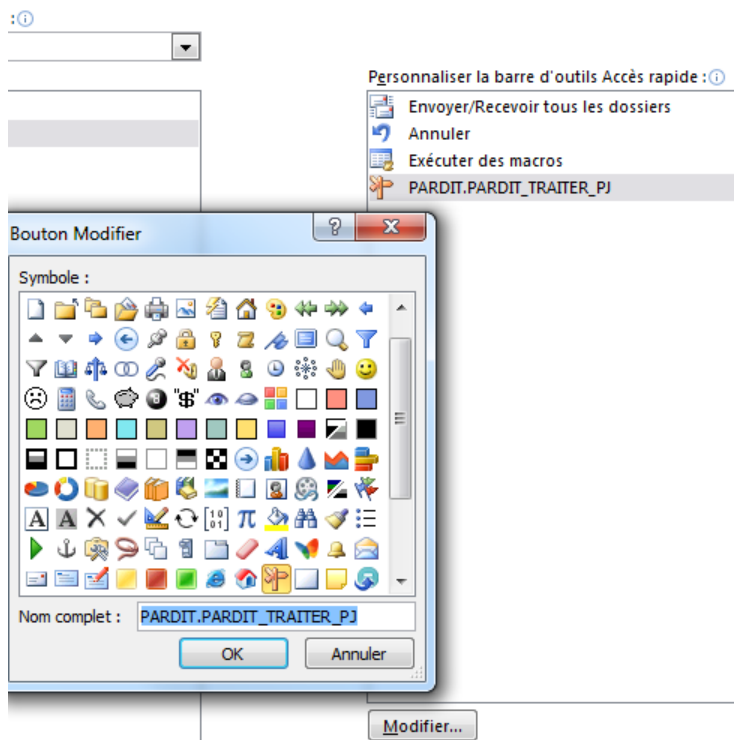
:ⓘ

Personnaliser la barre d'outils Accès rapide :ⓘ

Envoyer/Recevoir tous les dossiers
Annuler
Exécuter des macros
PARDIT.PARDIT_TRAITER_PJ

Bouton Modifier

?
X

Symbole :

"$"

Nom complet : PARDIT.PARDIT_TRAITER_PJ

OK
Annuler

Modifier...